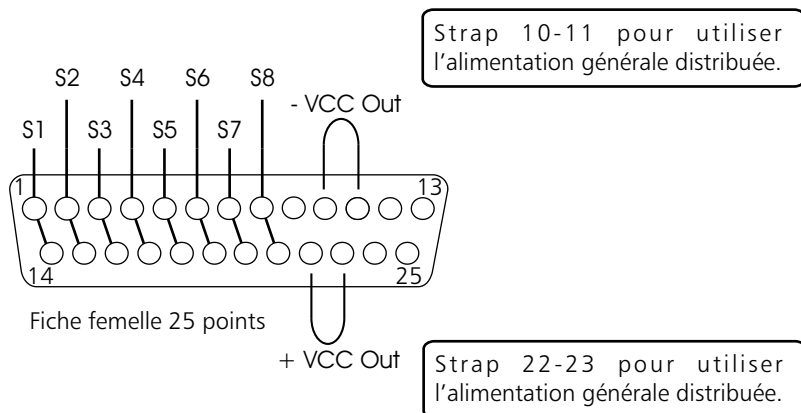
Strap 10-11 pour utiliser l'alimentation générale distribuée.

S2 S4 S6 S8

S1 S3 S5 S7

- VCC Out

1

13

14

25

Fiche femelle 25 points

+ VCC Out

Strap 22-23 pour utiliser l'alimentation générale distribuée.